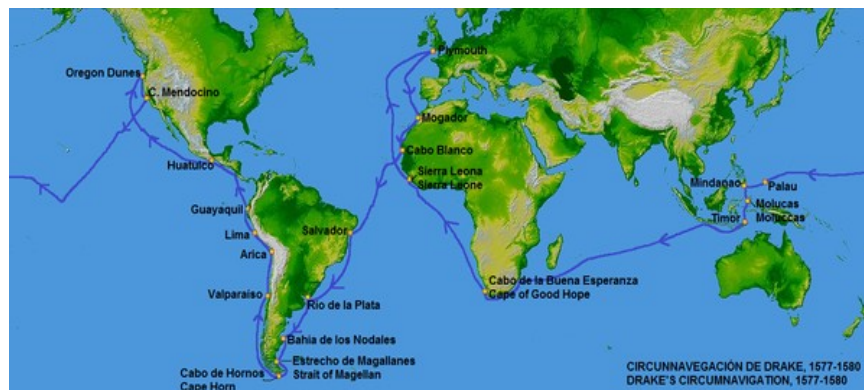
Plymouth
Oregon Dunes
C. Mendocino
Mogador
Cabo Blanco
Sierra Leona
Sierra Leone
Huatulco
Mindanao
Palau
Molucas
Moluccas
Timor
Guayaquil
Lima
Arica
Salvador
Cabo de la Buena Esperanza
Cape of Good Hope
Valparaíso
Río de la Plata
Bahía de los Nodales
Estrecho de Magallanes
Strait of Magellan
Cabo de Hornos
Cape Horn
CIRCUNNAVEGACIÓN DE DRAKE, 1577-1580
DRAKE'S CIRCUMNAVIGATION, 1577-1580